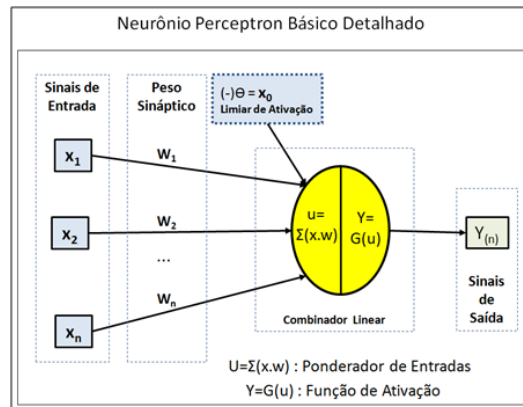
Neurônio Perceptron Básico Detalhado

Sinais de Entrada

Peso Sináptico

$(-)\Theta = x_0$
Limiar de Ativação

$x_1$

$W_1$

$x_2$

$W_2$

...

$x_n$

$W_n$

u= $\Sigma(x.w)$

Y= G(u)

$Y_{(n)}$

Sinais de Saída

Combinador Linear

U=$\Sigma$(x.w) : Ponderador de Entradas

Y=G(u) : Função de Ativação